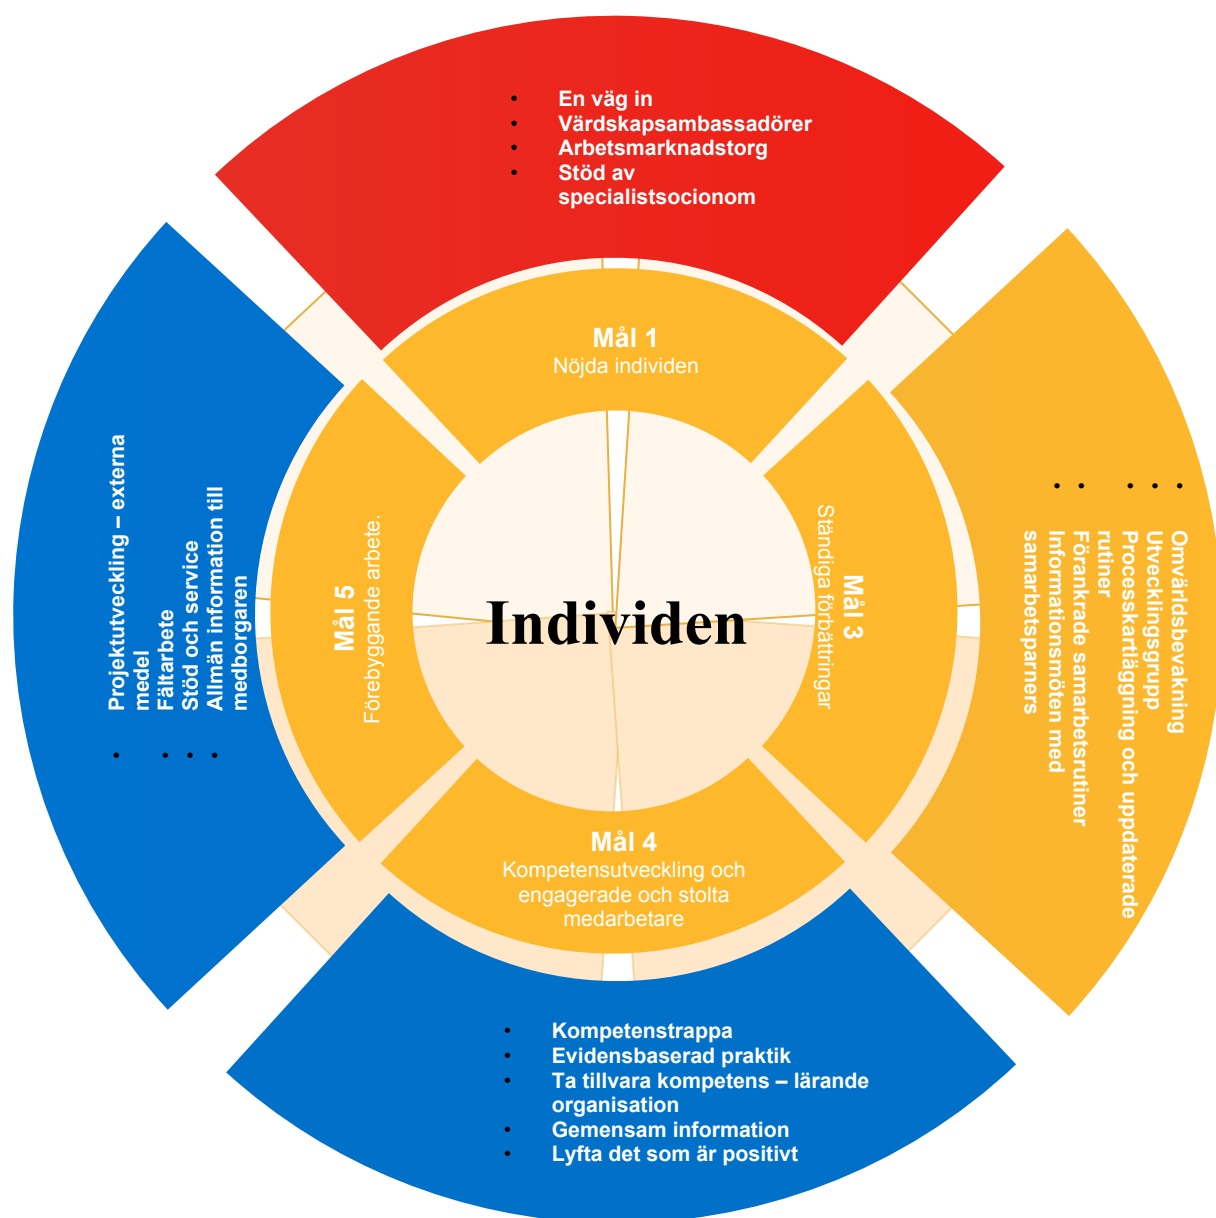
- En väg in
- Värdskapsambassadörer
- Arbetsmarknadstorg
- Stöd av specialistsocionom

Mål 1
Nöjda individen

- Projektutveckling – externa medel
- Fältarbete
- Stöd och service
- Allmän information till medborgaren

Mål 5
Förebyggande arbete.

Individen

Mål 3
Ständiga förbättringar

- Omvärldsbevakning
- Utvecklingsgrupp
- Processkartläggning och uppdaterade rutiner
- Förankrade samarbetsrutiner
- Informationsmöten med samarbetsparners

Mål 4
Kompetensutveckling och engagerade och stolta medarbetare

- Kompetenstrappa
- Evidensbaserad praktik
- Ta tillvara kompetens – lärande organisation
- Gemensam information
- Lyfta det som är positivt